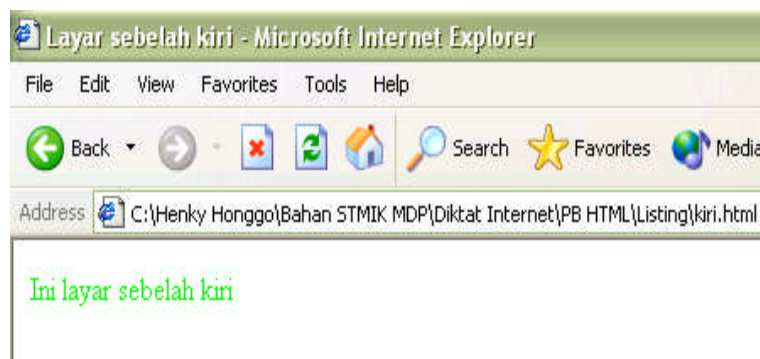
Layar sebelah kiri - Microsoft Internet Explorer

File Edit View Favorites Tools Help

Back Search Favorites Media

Address C:\Henky Honggo\Bahan STMIK MDP\Diktat Internet\PB HTML\Listing\kiri.html

Ini layar sebelah kiri